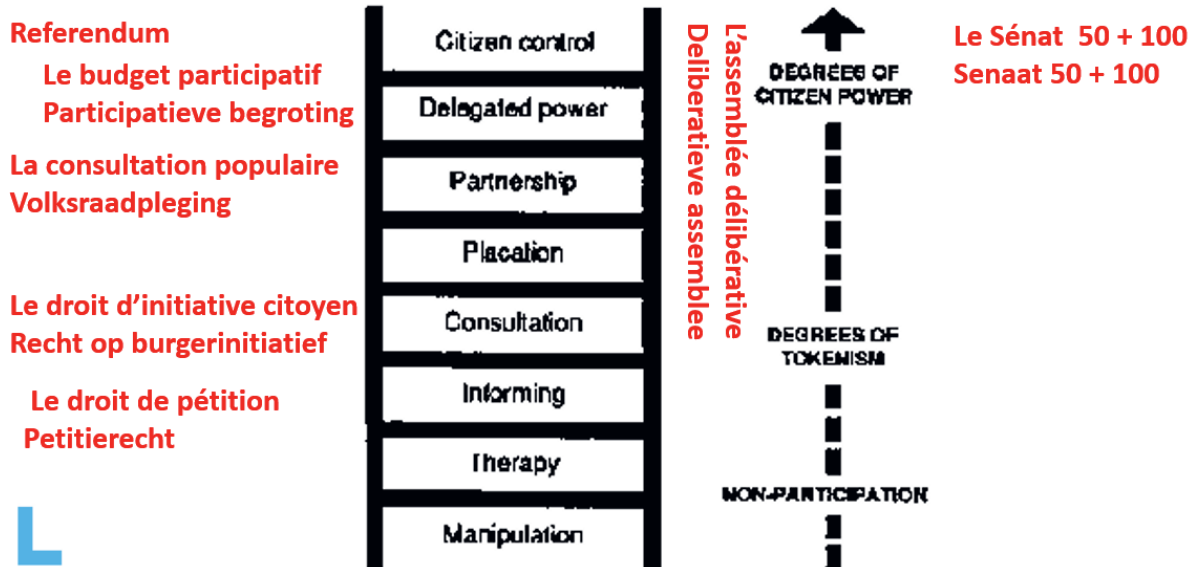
Referendum

Le budget participatif
Participatieve begroting

La consultation populaire
Volksraadpleging

Le droit d'initiative citoyen
Recht op burgerinitiatief

Le droit de pétition
Petitierecht

Citizen control

Delegated power

Partnership

Placation

Consultation

Informing

Therapy

Manipulation

L'assemblée délibérative
Deliberatieve assemblee

DEGREES OF CITIZEN POWER

DEGREES OF TOKENISM

NON-PARTICIPATION

Le Sénat 50 + 100
Senaat 50 + 100